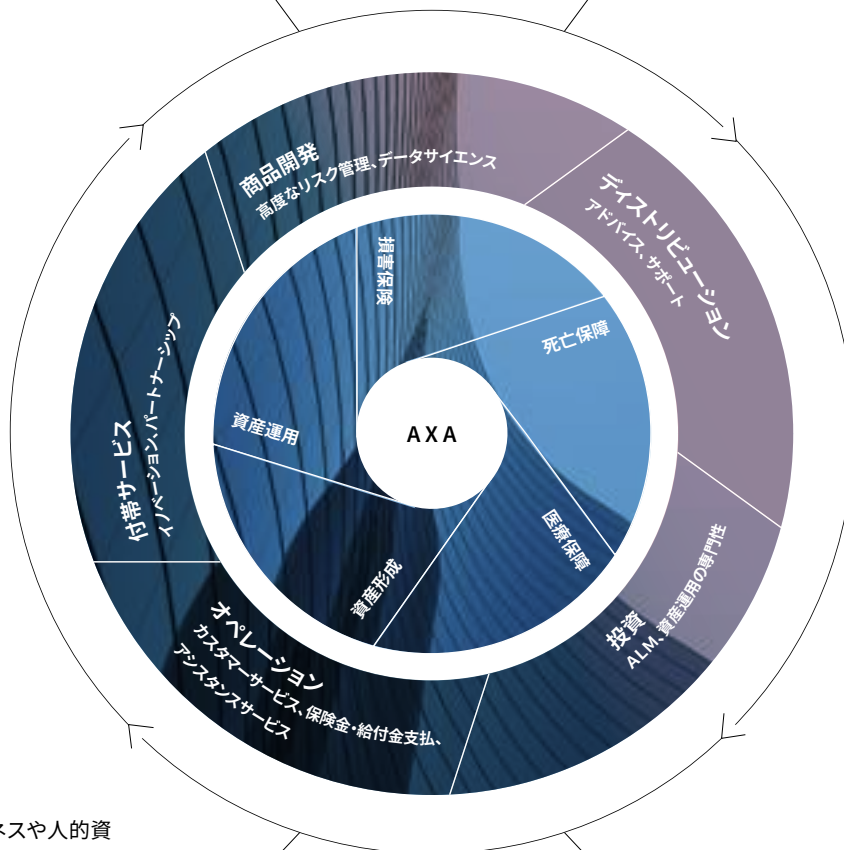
AXA

損害保険

死亡保障

医療保障

資産形成

資産運用

商品開発
高度なリスク管理、データサイエンス

ディストリビューション
アドバイス、サポート

投資
ALM、資産運用の専門性

オペレーション
カスタマーサービス、保険金・給付金支払、アシスタンスサービス

付帯サービス
イノベーション、パートナーシップ

ネスや人的資